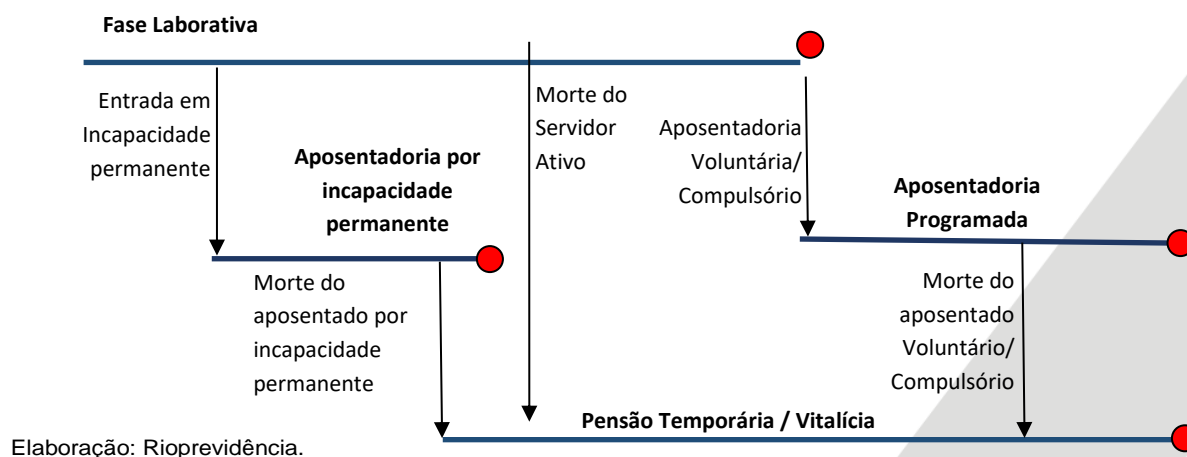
Fase Laborativa

Entrada em Incapacidade permanente

Morte do Servidor Ativo

Aposentadoria Voluntária/ Compulsório

Aposentadoria por incapacidade permanente

Aposentadoria Programada

Morte do aposentado por incapacidade permanente

Morte do aposentado Voluntário/ Compulsório

Pensão Temporária / Vitalícia

Elaboração: Rioprevidência.